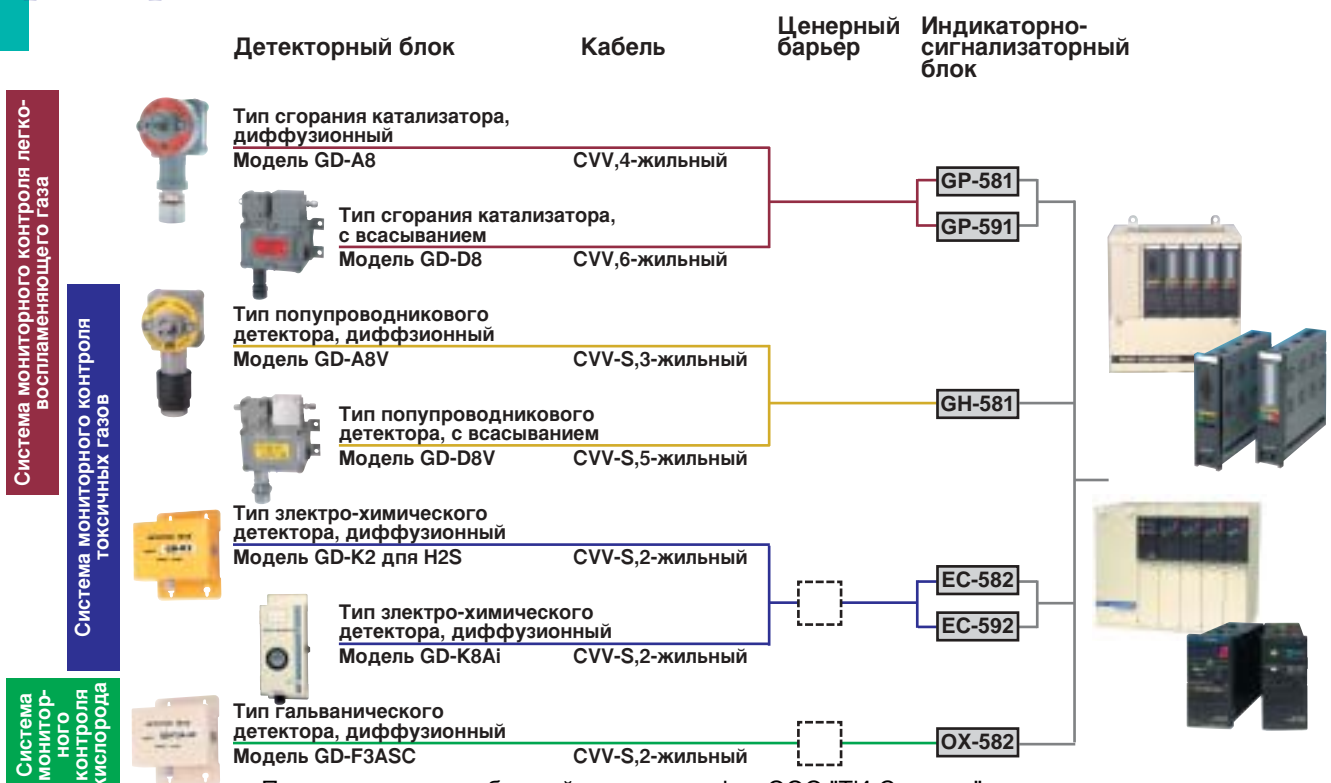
Детекторный блок

Кабель

Ценерный барьер

Индикаторно-сигнализаторный блок

Система мониторного контроля легковоспламеняющего газа

Система мониторного контроля токсичных газов

Система монитор-ного контроля кислорода

Тип сгорания катализатора, диффузионный
Модель GD-A8
CVV,4-жильный

Тип сгорания катализатора, с всасыванием
Модель GD-D8
CVV,6-жильный

GP-581

GP-591

Тип попупроводникового детектора, диффзионный
Модель GD-A8V
CVV-S,3-жильный

Тип попупроводникового детектора, с всасыванием
Модель GD-D8V
CVV-S,5-жильный

GH-581

Тип электро-химического детектора, диффузионный
Модель GD-K2 дпя H2S
CVV-S,2-жильный

Тип электро-химического детектора, диффузионный
Модель GD-K8Ai
CVV-S,2-жильный

EC-582

EC-592

Тип гальванического детектора, диффузионный
Модель GD-F3ASC
CVV-S,2-жильный

OX-582

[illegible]